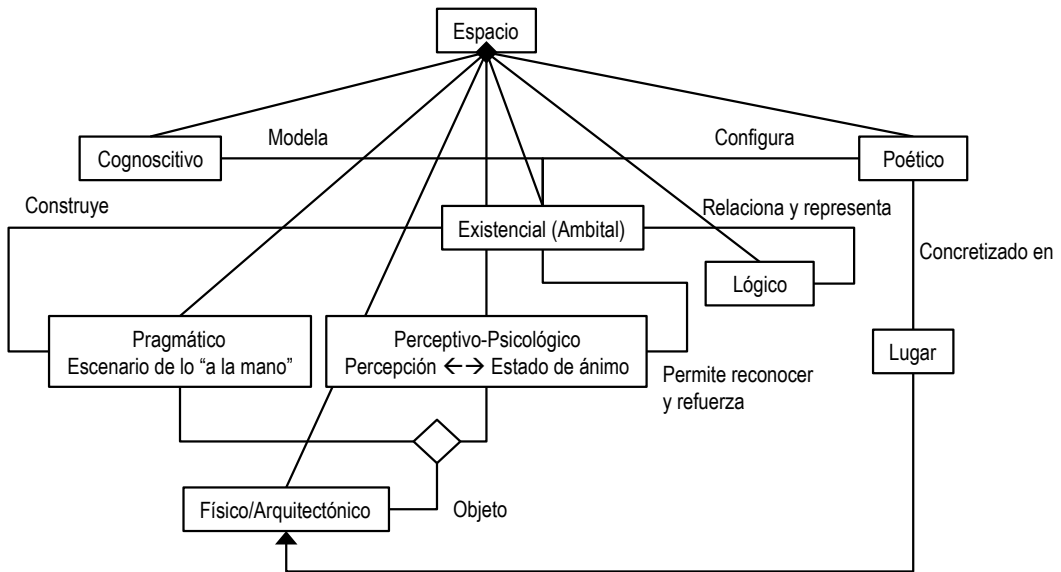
Espacio

Modela

Configura

Cognoscitivo

Poético

Construye

Existencial (Ambital)

Relaciona y representa

Concretizado en

Lógico

Pragmático
Escenario de lo "a la mano"

Perceptivo-Psicológico
Percepción ←→ Estado de ánimo

Lugar

Permite reconocer y refuerza

Físico/Arquitectónico

Objeto